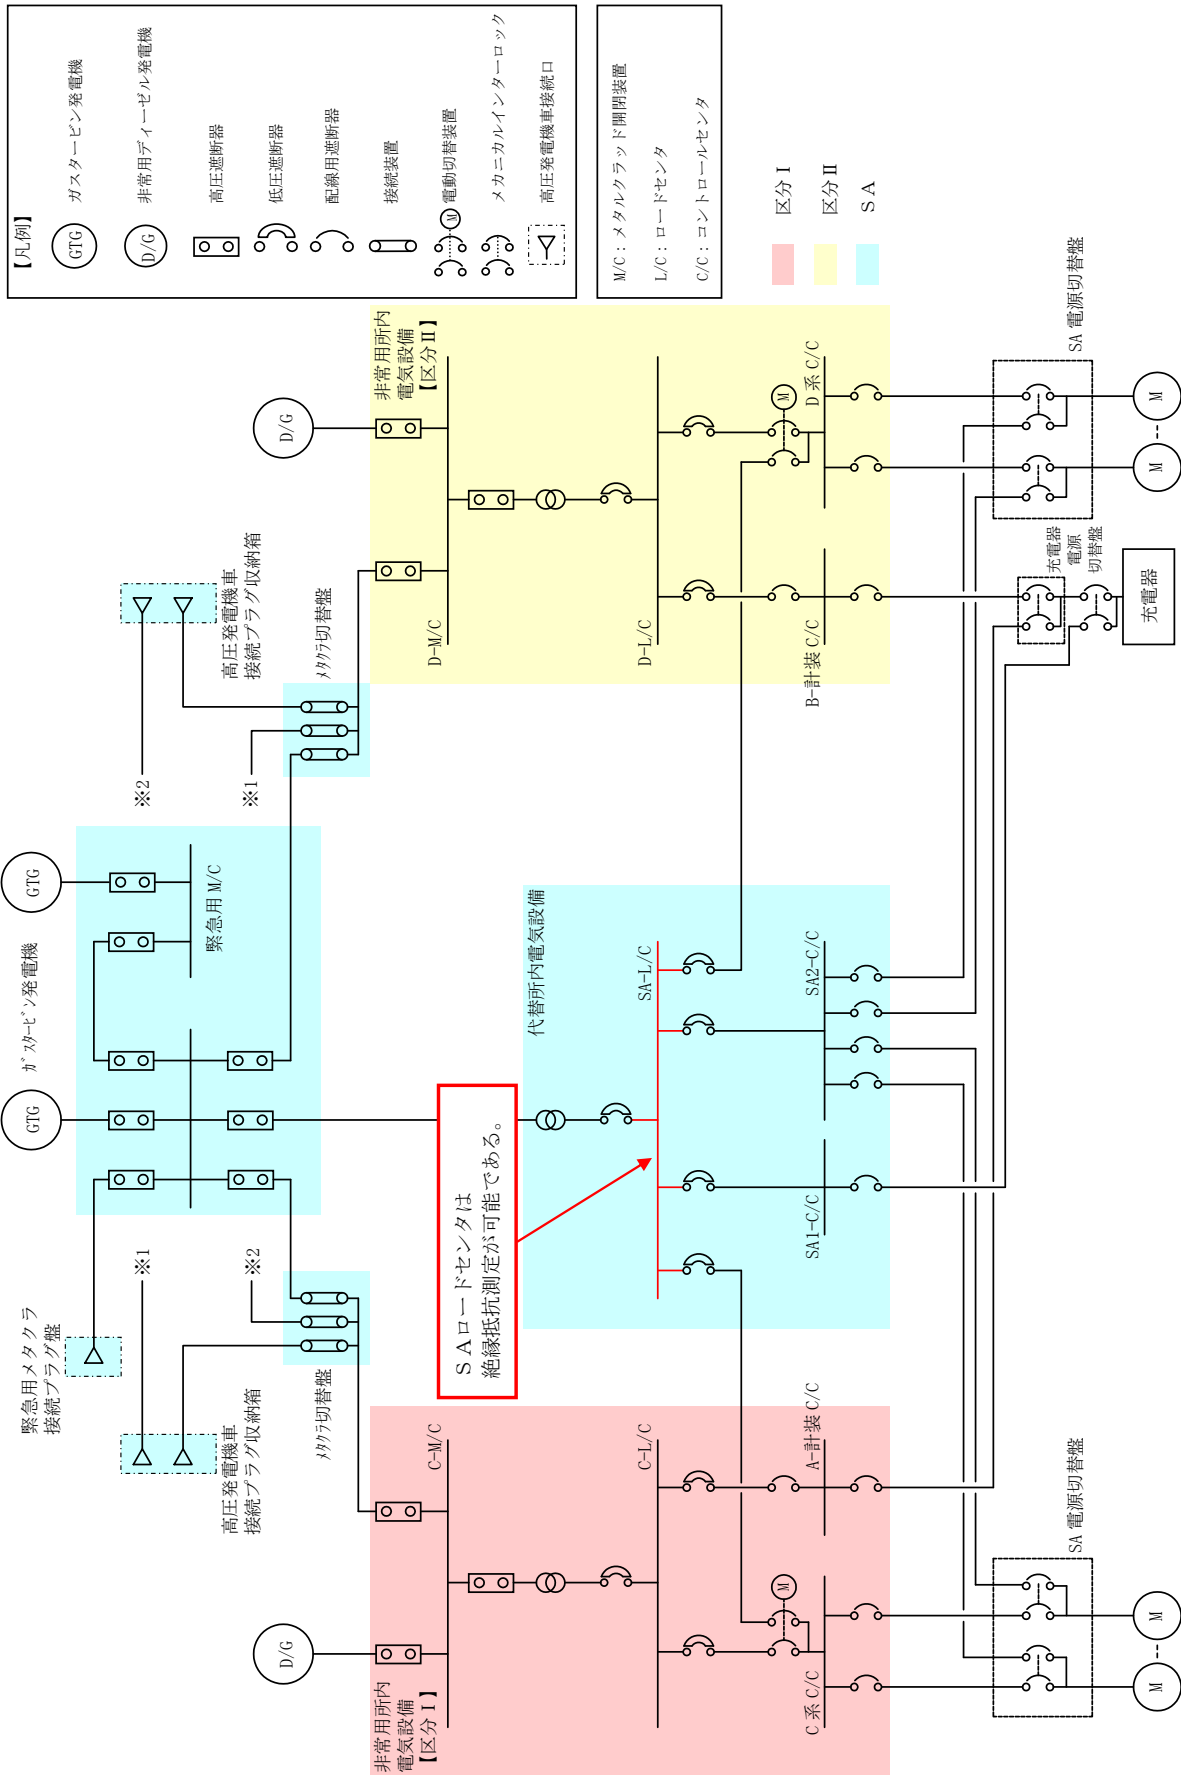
【凡例】

GTG ガスタービン発電機

D/G 非常用ディーゼル発電機

高圧遮断器

低圧遮断器

配線用遮断器

接続装置

M 電動切替装置

メカニカルインターロック

高圧発電機車接続口

M/C：メタルクラッド開閉装置

L/C：ロードセンタ

C/C：コントロールセンタ

区分Ⅰ

区分Ⅱ

SA

D/G

非常用所内電気設備【区分Ⅱ】

D-M/C

D-L/C

M

D系 C/C

B-計装 C/C

SA 電源切替盤

M

M

充電器電源切替盤

充電器

高圧発電機車接続プラグ収納箱

メタクラ切替盤

※2

※1

GTG

GTG

ガスタービン発電機

緊急用 M/C

代替所内電気設備

SA-L/C

SA2-C/C

SA1-C/C

SAロードセンタは絶縁抵抗測定が可能である。

※1

※2

緊急用メタクラ接続プラグ盤

高圧発電機車接続プラグ収納箱

メタクラ切替盤

C-M/C

C-L/C

A-計装 C/C

M

D/G

非常用所内電気設備【区分Ⅰ】

C系 C/C

SA 電源切替盤

M

M